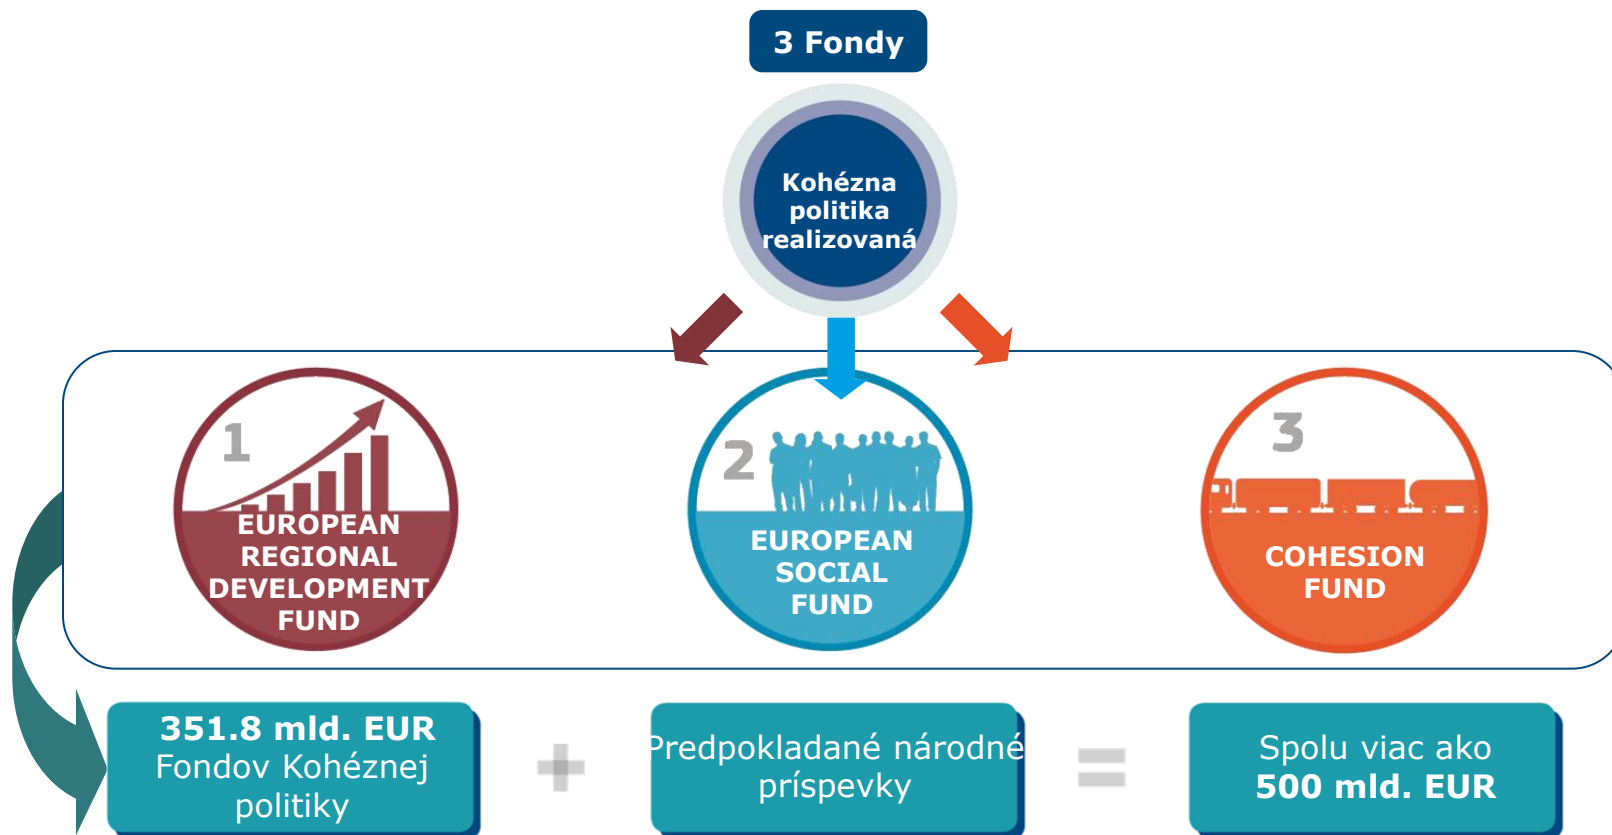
3 Fondy

Kohézna politika realizovaná

1
EUROPEAN REGIONAL DEVELOPMENT FUND

2
EUROPEAN SOCIAL FUND

3
COHESION FUND

351.8 mld. EUR Fondov Kohéznej politiky

+

Predpokladané národné príspevky

=

Spolu viac ako 500 mld. EUR